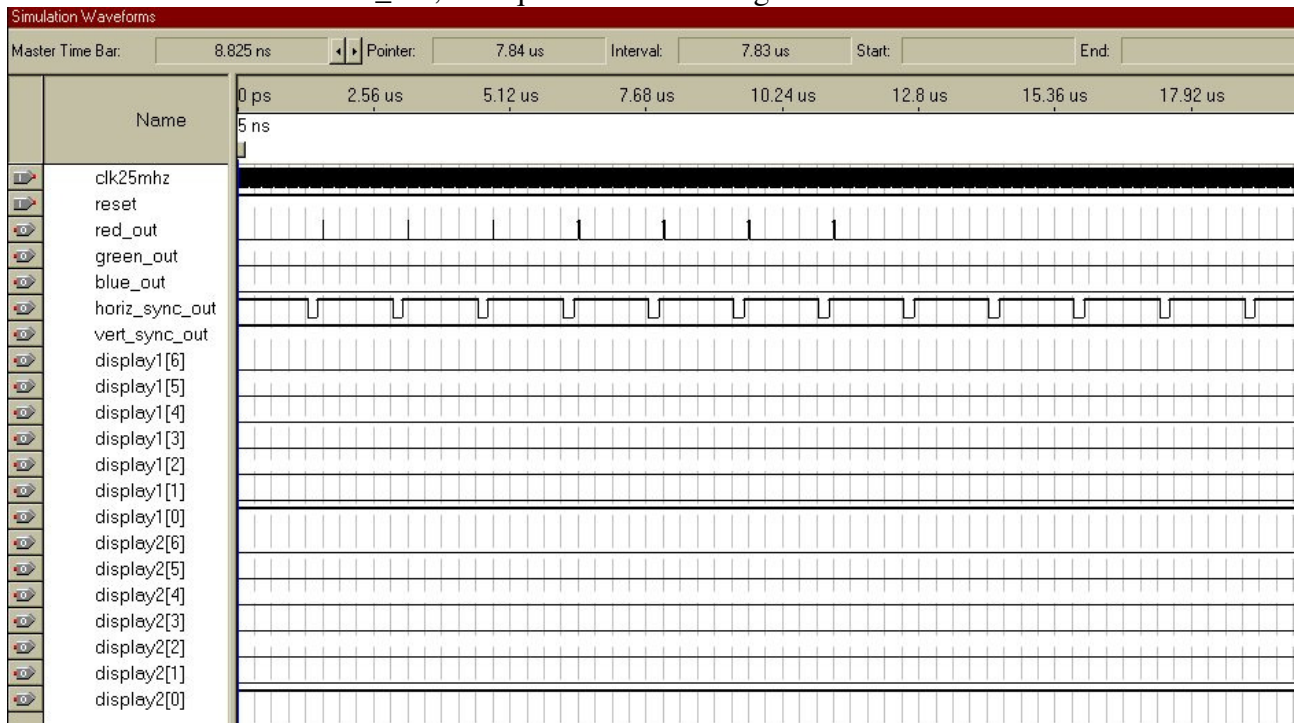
Simulation Waveforms

Master Time Bar: 8.825 ns Pointer: 7.84 us Interval: 7.83 us Start: End:

Name

0 ps 2.56 us 5.12 us 7.68 us 10.24 us 12.8 us 15.36 us 17.92 us

5 ns

clk25mhz
reset
red_out
green_out
blue_out
horiz_sync_out
vert_sync_out
display1[6]
display1[5]
display1[4]
display1[3]
display1[2]
display1[1]
display1[0]
display2[6]
display2[5]
display2[4]
display2[3]
display2[2]
display2[1]
display2[0]